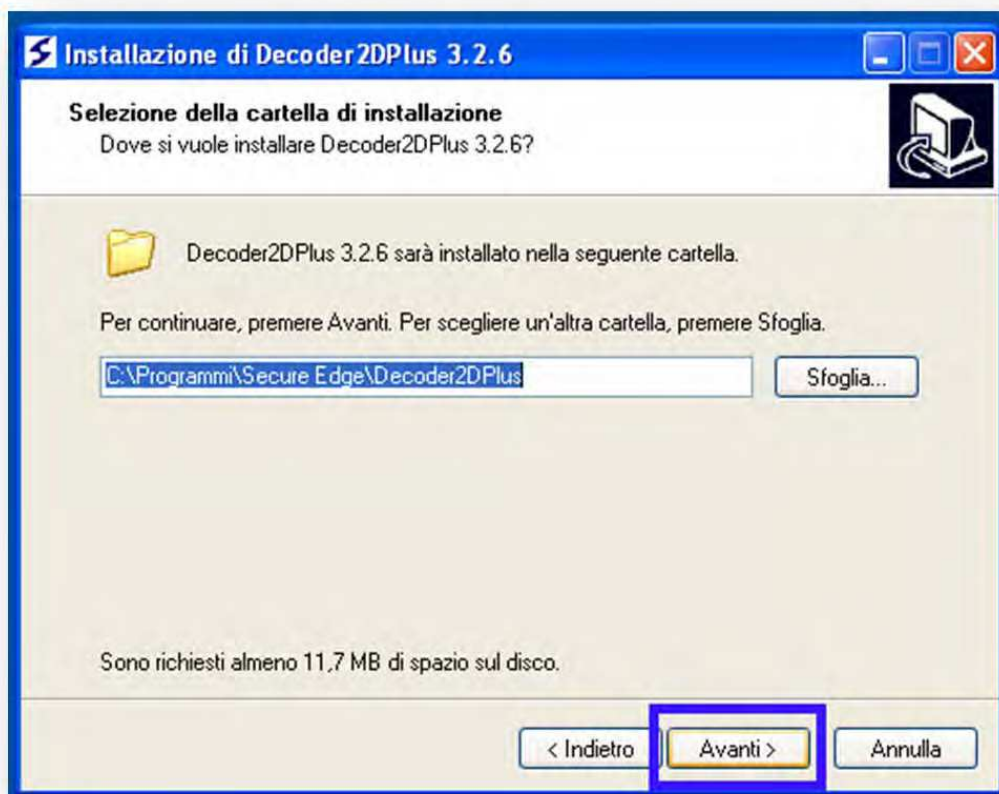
Installazione di Decoder2DPlus 3.2.6

Selezione della cartella di installazione
Dove si vuole installare Decoder2DPlus 3.2.6?

Decoder2DPlus 3.2.6 sarà installato nella seguente cartella.

Per continuare, premere Avanti. Per scegliere un'altra cartella, premere Sfoglia.

C:\Programmi\Secure Edge\Decoder2DPlus

Sfoglia...

Sono richiesti almeno 11,7 MB di spazio sul disco.

< Indietro

Avanti >

Annulla